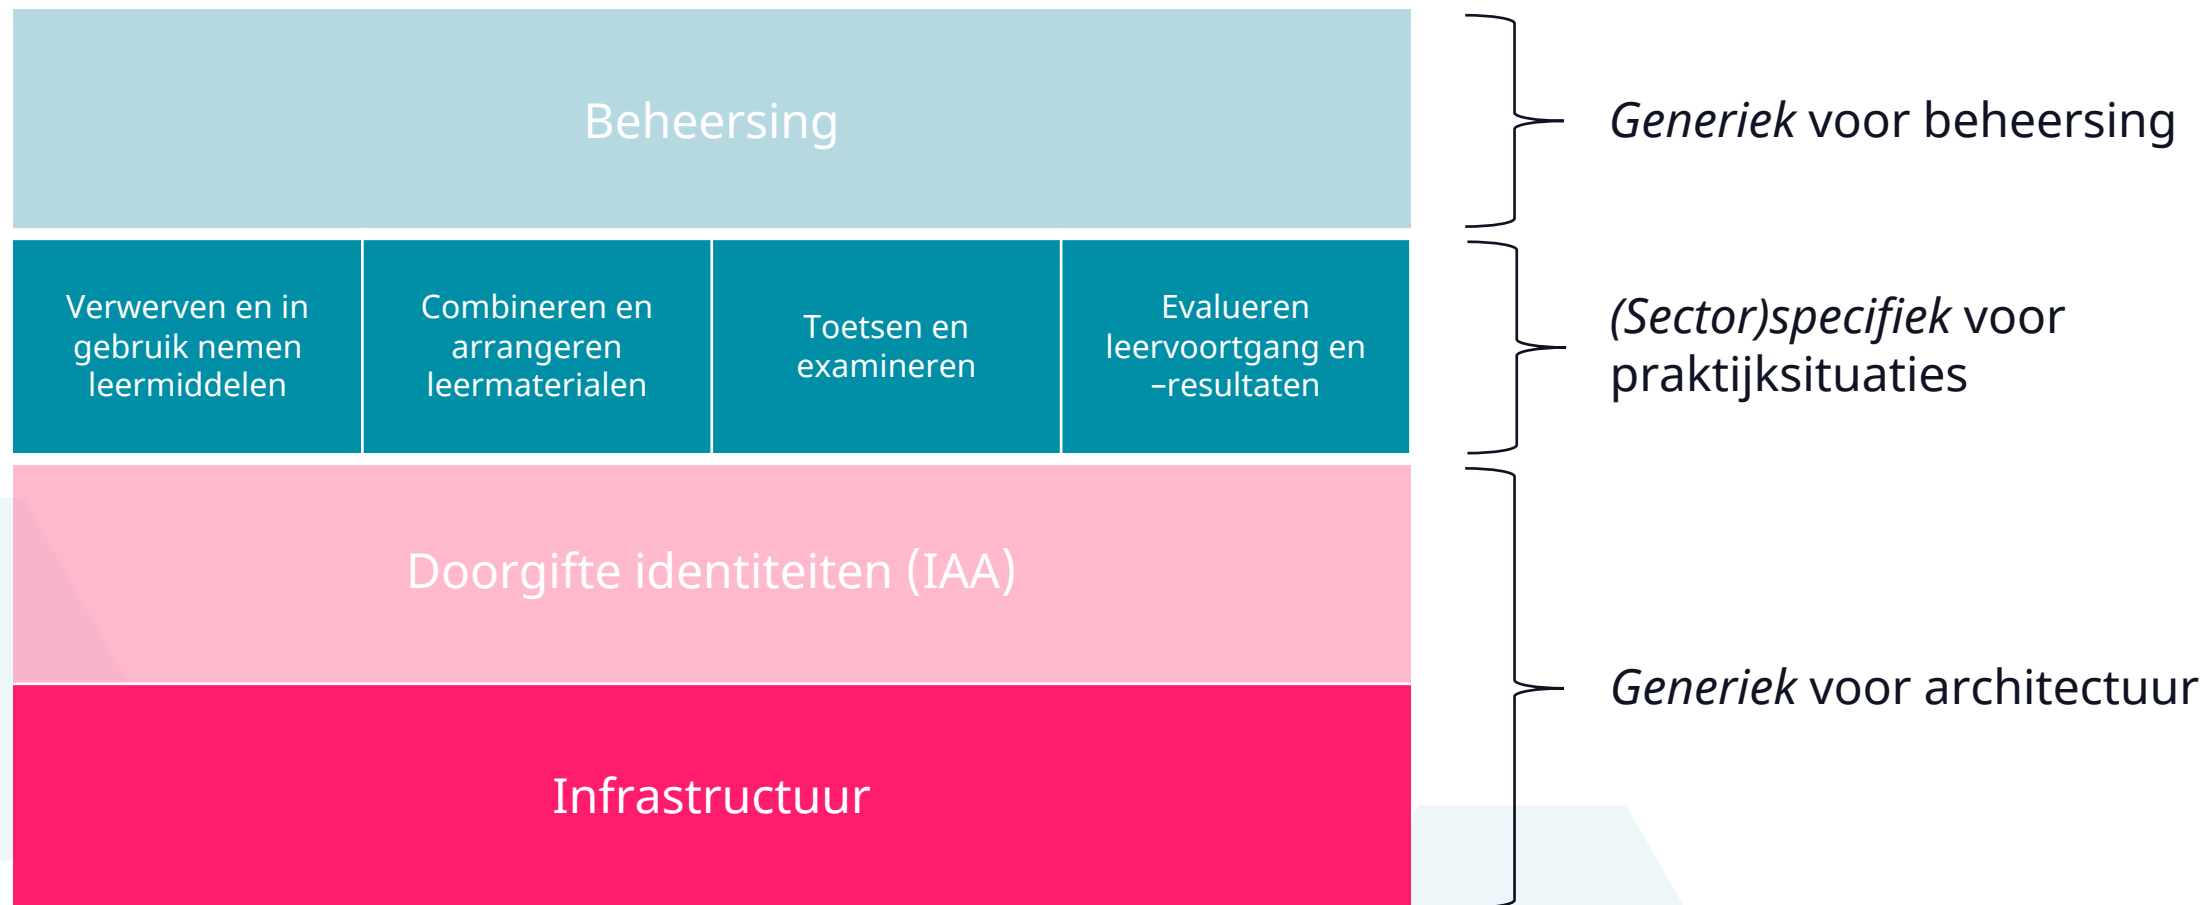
Beheersing

Generiek voor beheersing

Verwerven en in gebruik nemen leermiddelen

Combineren en arrangeren leermaterialen

Toetsen en examineren

Evalueren leervoortgang en –resultaten

(Sector)specifiek voor praktijksituaties

Doorgifte identiteiten (IAA)

Infrastructuur

Generiek voor architectuur